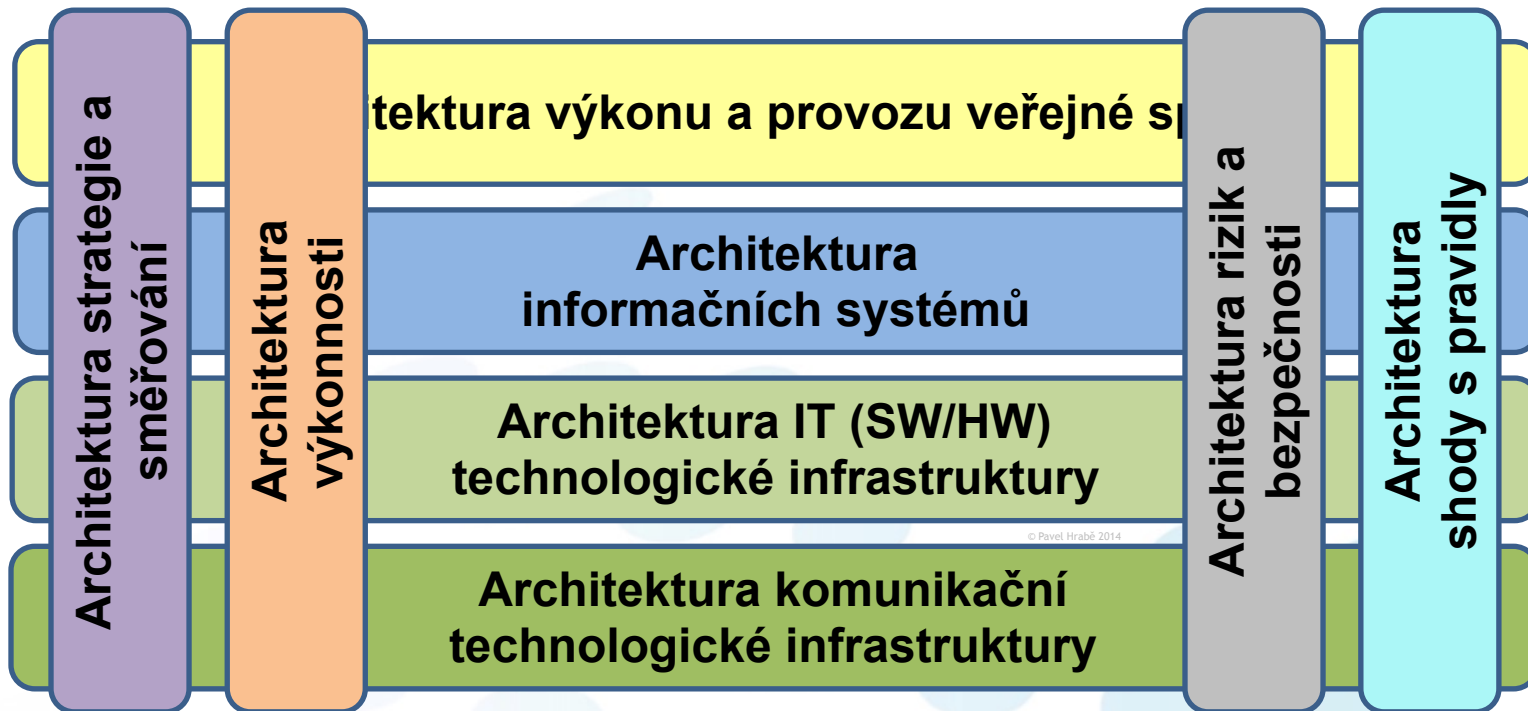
Architektura strategie a směřování

Architektura výkonnosti

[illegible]itektura výkonu a provozu veřejné sp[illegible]

Architektura informačních systémů

Architektura IT (SW/HW) technologické infrastruktury

© Pavel Hrabě 2014

Architektura komunikační technologické infrastruktury

Architektura rizik a bezpečnosti

Architektura shody s pravidly